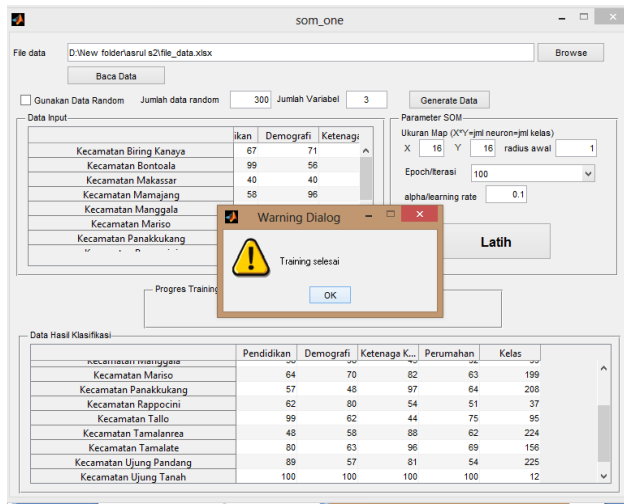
som_one

File data D:\New folder\asrul s2\file_data.xlsx Browse

Baca Data

Gunakan Data Random Jumlah data random 300 Jumlah Variabel 3 Generate Data

Data Input

| | ikan | Demografi | Ketenaga |
|---|---|---|---|
| Kecamatan Biring Kanaya | 67 | 71 | |
| Kecamatan Bontoala | 99 | 56 | |
| Kecamatan Makassar | 40 | 40 | |
| Kecamatan Mamajang | 58 | 96 | |
| Kecamatan Manggala | | | |
| Kecamatan Mariso | | | |
| Kecamatan Panakkukang | | | |

Parameter SOM

Ukuran Map (X*Y=jml neuron=jml kelas)

X 16 Y 16 radius awal 1

Epoch/Iterasi 100

alpha/learning rate 0.1

Latih

Warning Dialog

Training selesai

OK

Progres Training

Data Hasil Klasifikasi

| | Pendidikan | Demografi | Ketenaga K... | Perumahan | Kelas |
|---|---|---|---|---|---|
| Kecamatan Manggala | | | | | |
| Kecamatan Mariso | 64 | 70 | 82 | 63 | 199 |
| Kecamatan Panakkukang | 57 | 48 | 97 | 64 | 208 |
| Kecamatan Rappocini | 62 | 80 | 54 | 51 | 37 |
| Kecamatan Tallo | 99 | 62 | 44 | 75 | 95 |
| Kecamatan Tamalanrea | 48 | 58 | 88 | 62 | 224 |
| Kecamatan Tamalate | 80 | 63 | 96 | 69 | 156 |
| Kecamatan Ujung Pandang | 89 | 57 | 81 | 54 | 225 |
| Kecamatan Ujung Tanah | 100 | 100 | 100 | 100 | 12 |